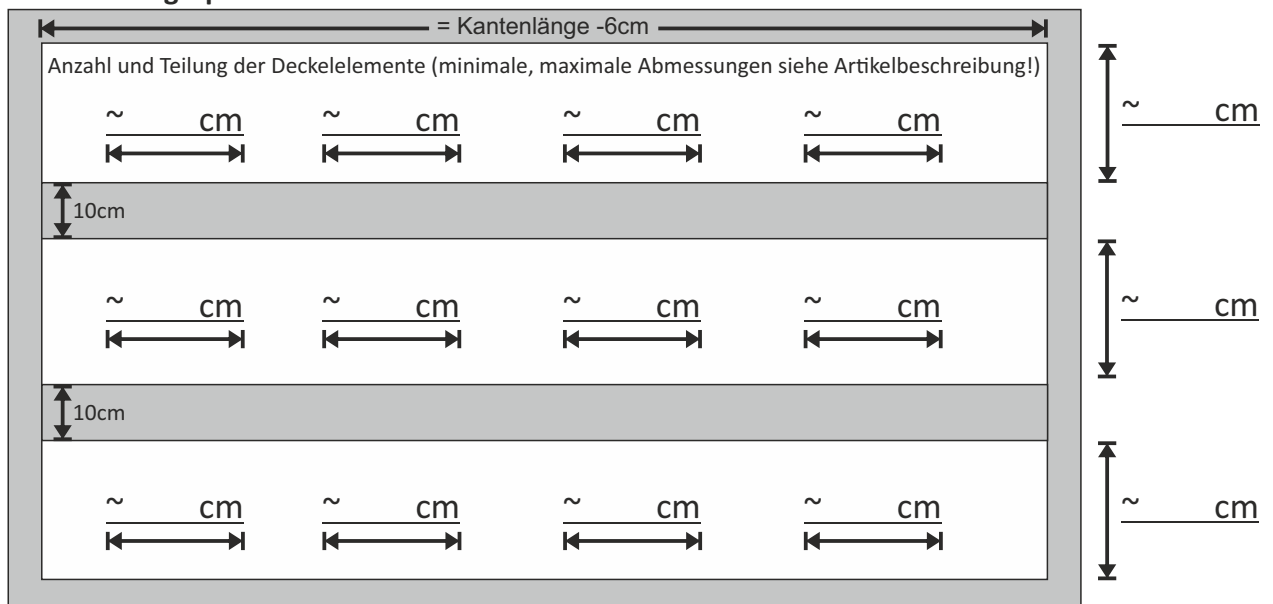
= Kantenlänge -6cm

Anzahl und Teilung der Deckelelemente (minimale, maximale Abmessungen siehe Artikelbeschreibung!)

~ cm ~ cm ~ cm ~ cm

~ cm

10cm

~ cm ~ cm ~ cm ~ cm

~ cm

10cm

~ cm ~ cm ~ cm ~ cm

~ cm